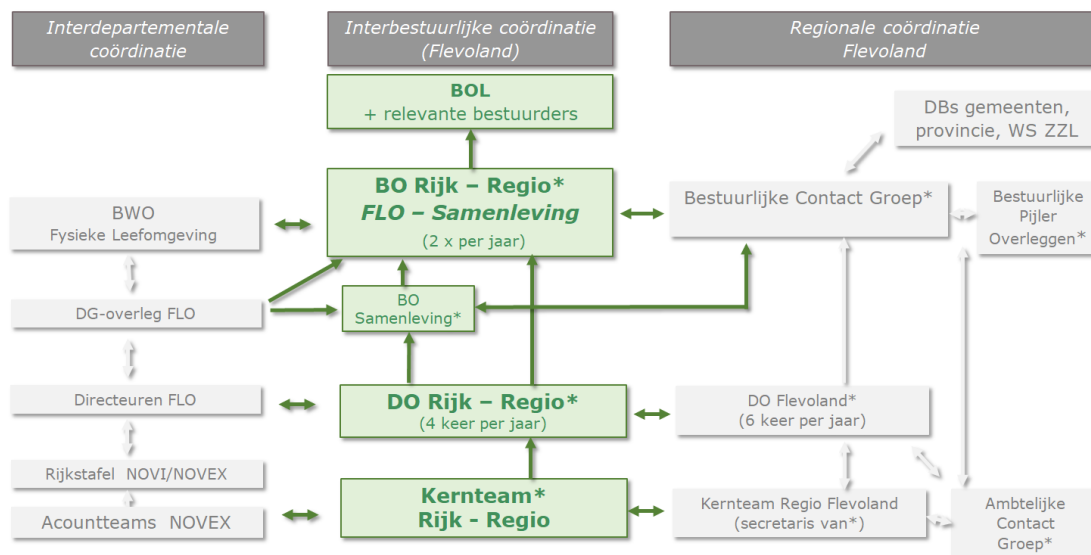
Interdepartementale coördinatie

Interbestuurlijke coördinatie (Flevoland)

Regionale coördinatie Flevoland

BOL
+ relevante bestuurders

DBs gemeenten, provincie, WS ZZL

BWO
Fysieke Leefomgeving

BO Rijk – Regio*
FLO – Samenleving
(2 x per jaar)

Bestuurlijke Contact Groep*

Bestuurlijke Pijler Overleggen*

DG-overleg FLO

BO Samenleving*

Directeuren FLO

DO Rijk – Regio*
(4 keer per jaar)

DO Flevoland*
(6 keer per jaar)

Rijkstafel NOVI/NOVEX

Acountteams NOVEX

Kernteam*
Rijk - Regio

Kernteam Regio Flevoland
(secretaris van*)

Ambtelijke Contact Groep*